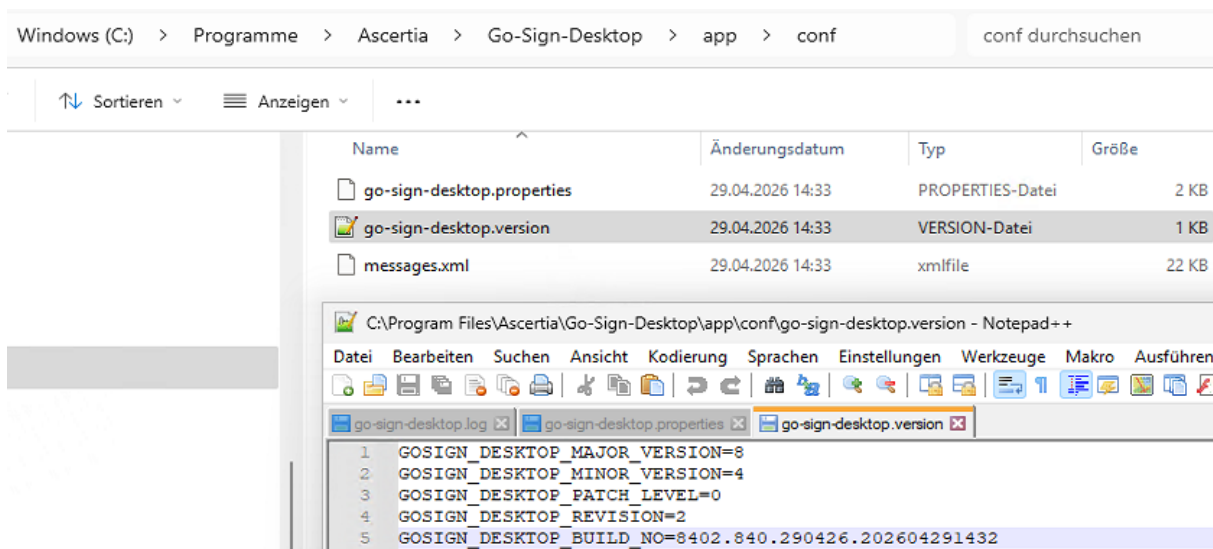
Windows (C:) > Programme > Ascertia > Go-Sign-Desktop > app > conf

conf durchsuchen

Sortieren Anzeigen ...

| Name | Änderungsdatum | Typ | Größe |
|---|---|---|---|
| go-sign-desktop.properties | 29.04.2026 14:33 | PROPERTIES-Datei | 2 KB |
| go-sign-desktop.version | 29.04.2026 14:33 | VERSION-Datei | 1 KB |
| messages.xml | 29.04.2026 14:33 | xmlfile | 22 KB |

C:\Program Files\Ascertia\Go-Sign-Desktop\app\conf\go-sign-desktop.version - Notepad++

Datei Bearbeiten Suchen Ansicht Kodierung Sprachen Einstellungen Werkzeuge Makro Ausführen

go-sign-desktop.log go-sign-desktop.properties go-sign-desktop.version

1 GOSIGN_DESKTOP_MAJOR_VERSION=8
2 GOSIGN_DESKTOP_MINOR_VERSION=4
3 GOSIGN_DESKTOP_PATCH_LEVEL=0
4 GOSIGN_DESKTOP_REVISION=2
5 GOSIGN_DESKTOP_BUILD_NO=8402.840.290426.202604291432